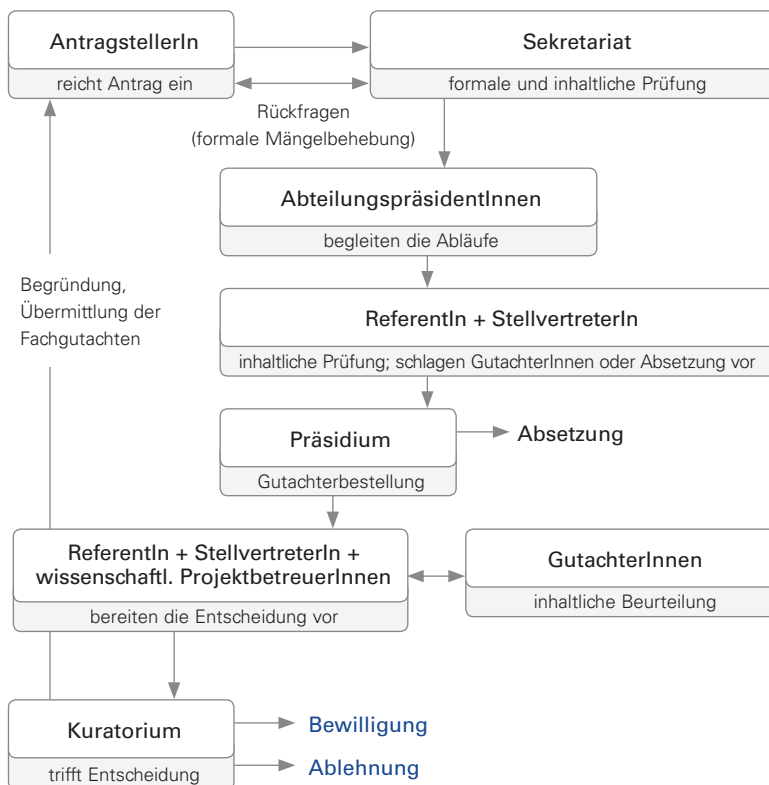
AntragstellerIn
reicht Antrag ein

Sekretariat
formale und inhaltliche Prüfung

Rückfragen
(formale Mängelbehebung)

AbteilungspräsidentInnen
begleiten die Abläufe

Begründung,
Übermittlung der
Fachgutachten

ReferentIn + StellvertreterIn
inhaltliche Prüfung; schlagen GutachterInnen oder Absetzung vor

Präsidium
Gutachterbestellung

Absetzung

ReferentIn + StellvertreterIn +
wissenschaftl. ProjektbetreuerInnen
bereiten die Entscheidung vor

GutachterInnen
inhaltliche Beurteilung

Kuratorium
trifft Entscheidung

Bewilligung
Ablehnung